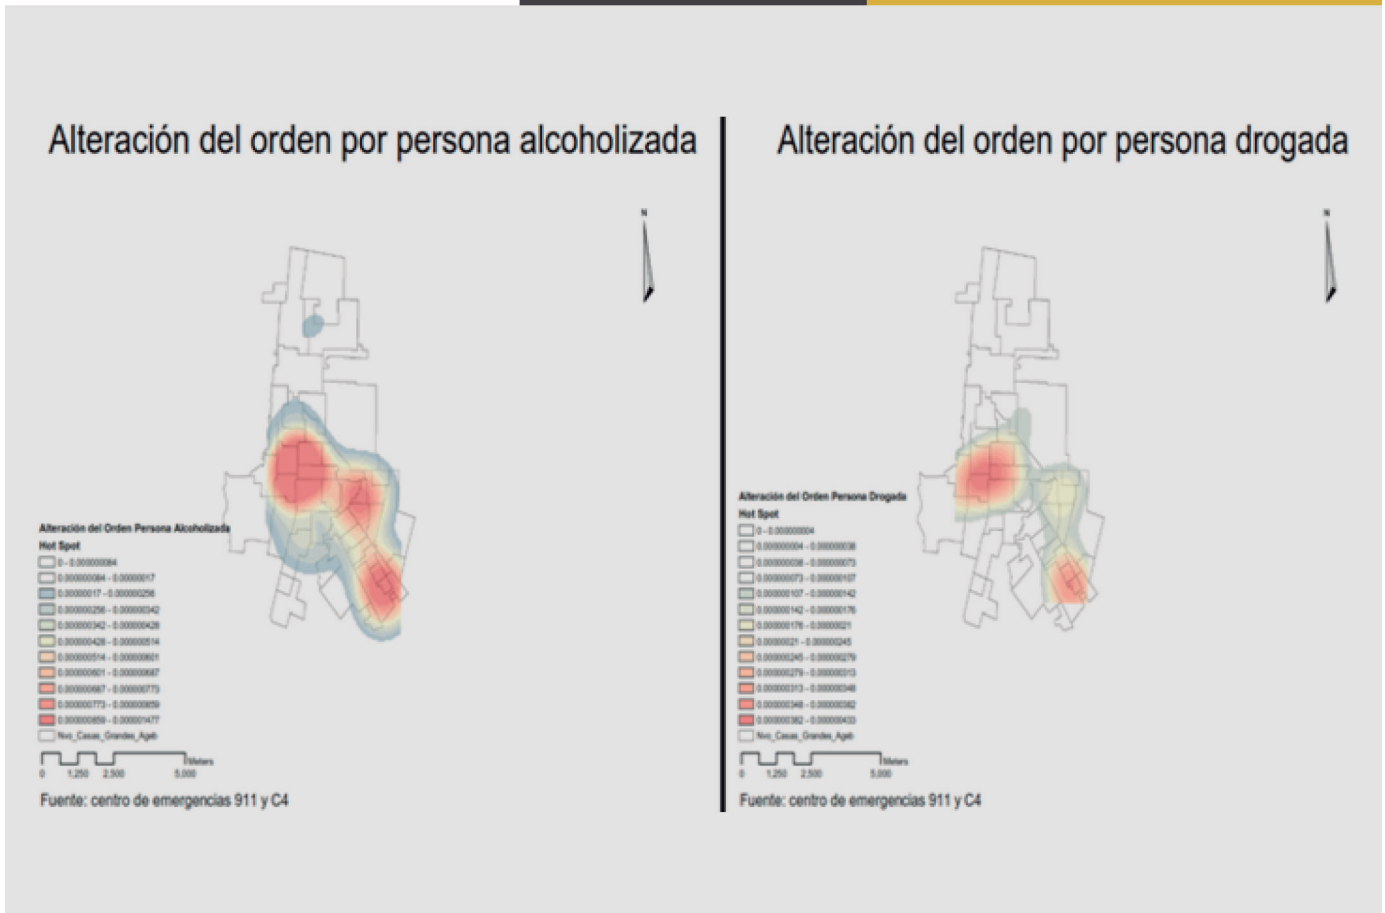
Alteración del orden por persona alcoholizada

N

Alteración del Orden Persona Alcoholizada
Hot Spot
0 - 0.000000084
0.000000084 - 0.00000017
0.00000017 - 0.000000256
0.000000256 - 0.000000342
0.000000342 - 0.000000428
0.000000428 - 0.000000514
0.000000514 - 0.000000601
0.000000601 - 0.000000687
0.000000687 - 0.000000773
0.000000773 - 0.000000859
0.000000859 - 0.000001477
Nvo_Casas_Grandes_Ageb

0 1,250 2,500 5,000 Meters

Fuente: centro de emergencias 911 y C4

Alteración del orden por persona drogada

N

Alteración del Orden Persona Drogada
Hot Spot
0 - 0.000000004
0.000000004 - 0.000000038
0.000000038 - 0.000000073
0.000000073 - 0.000000107
0.000000107 - 0.000000142
0.000000142 - 0.000000176
0.000000176 - 0.00000021
0.00000021 - 0.000000245
0.000000245 - 0.000000279
0.000000279 - 0.000000313
0.000000313 - 0.000000348
0.000000348 - 0.000000382
0.000000382 - 0.000000433
Nvo_Casas_Grandes_Ageb

0 1,250 2,500 5,000 Meters

Fuente: centro de emergencias 911 y C4